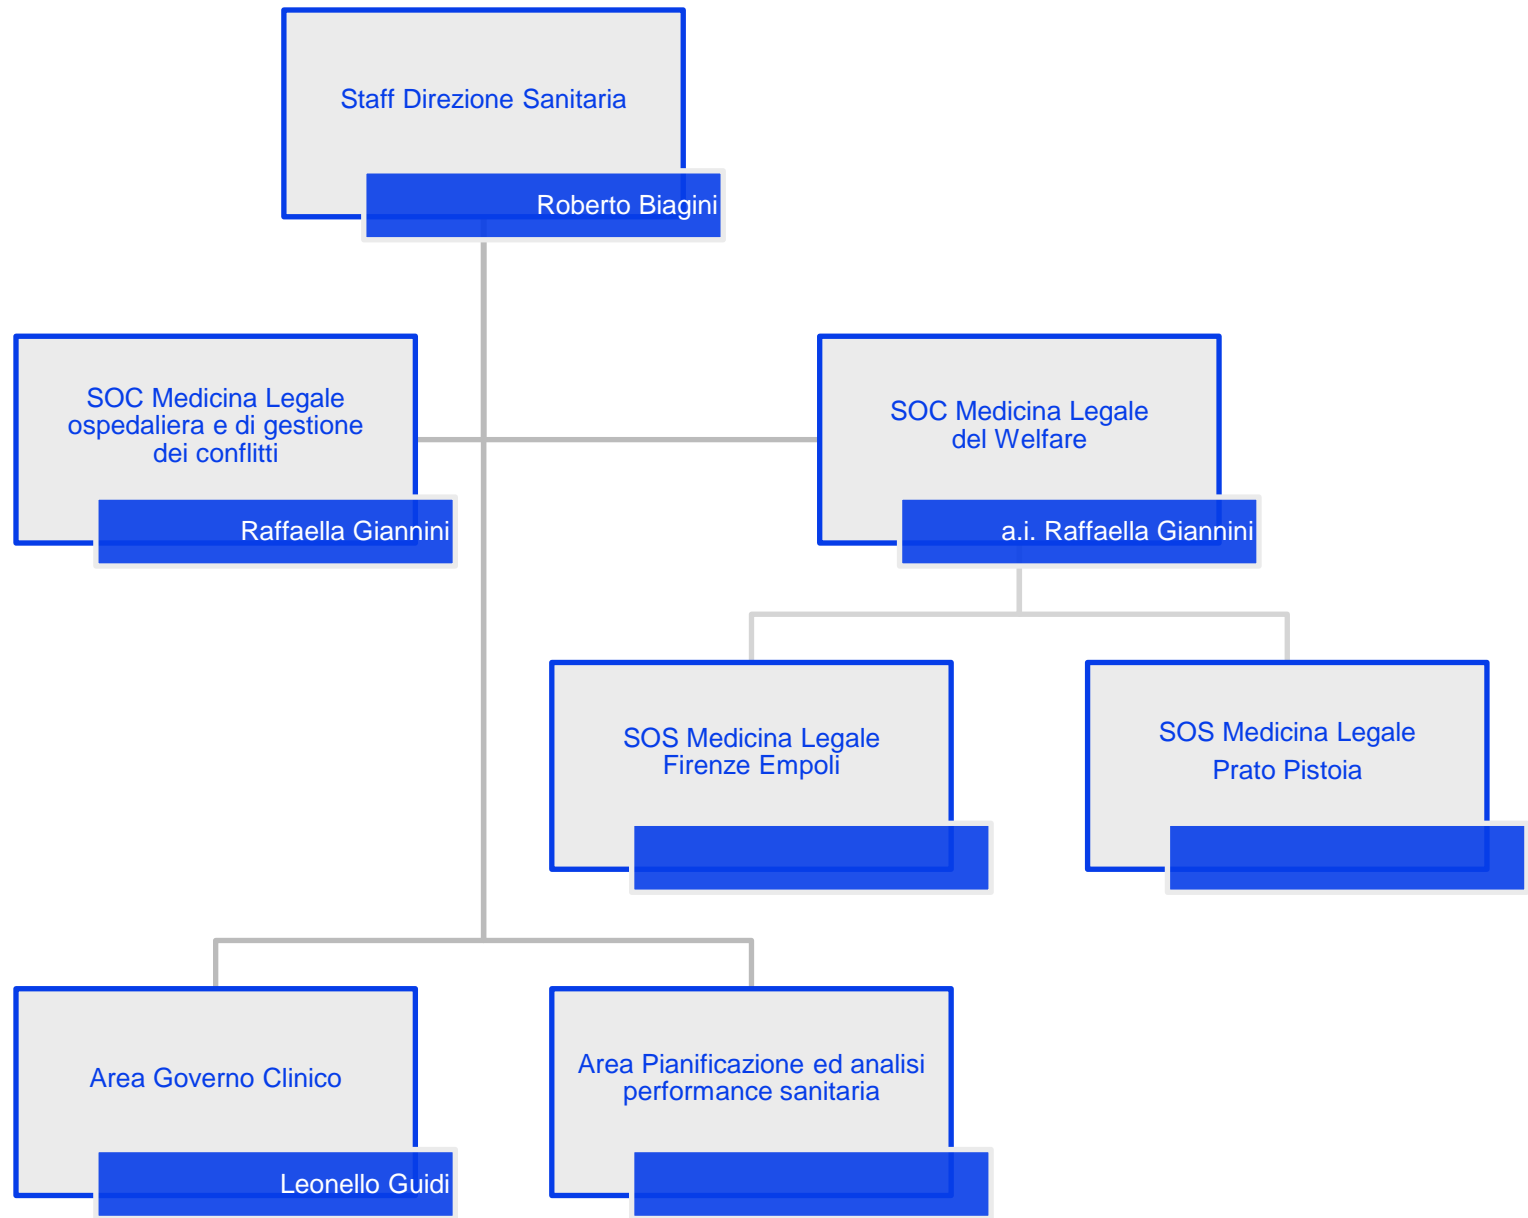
Staff Direzione Sanitaria

Roberto Biagini

SOC Medicina Legale ospedaliera e di gestione dei conflitti

Raffaella Giannini

SOC Medicina Legale del Welfare

a.i. Raffaella Giannini

SOS Medicina Legale Firenze Empoli

SOS Medicina Legale Prato Pistoia

Area Governo Clinico

Leonello Guidi

Area Pianificazione ed analisi performance sanitaria